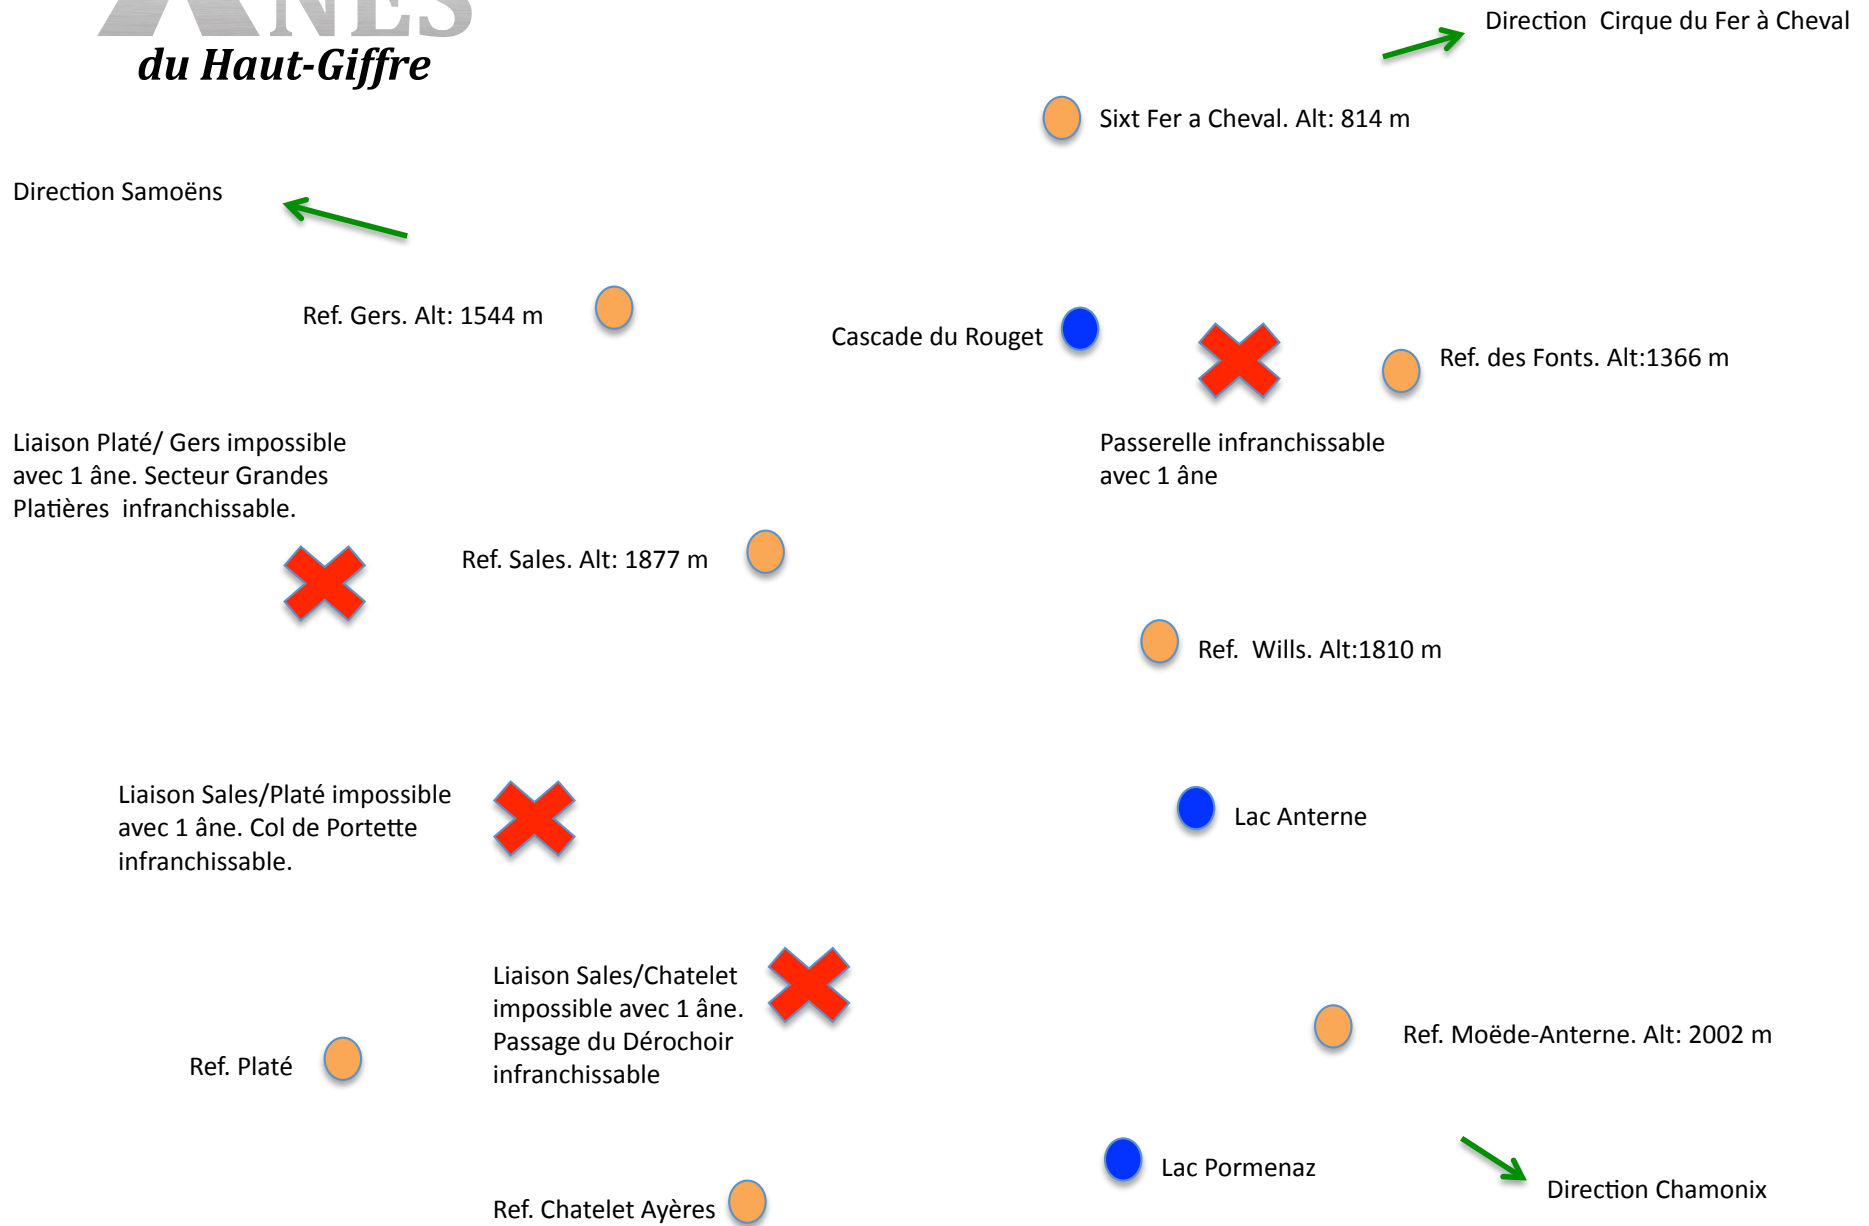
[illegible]
du Haut-Giffre

Direction Cirque du Fer à Cheval

Sixt Fer a Cheval. Alt: 814 m

Direction Samoëns

Ref. Gers. Alt: 1544 m

Cascade du Rouget

Ref. des Fonts. Alt:1366 m

Liaison Platé/ Gers impossible avec 1 âne. Secteur Grandes Platières infranchissable.

Passerelle infranchissable avec 1 âne

Ref. Sales. Alt: 1877 m

Ref. Wills. Alt:1810 m

Liaison Sales/Platé impossible avec 1 âne. Col de Portette infranchissable.

Lac Anterne

Liaison Sales/Chatelet impossible avec 1 âne. Passage du Dérochoir infranchissable

Ref. Moëde-Anterne. Alt: 2002 m

Ref. Platé

Lac Pormenaz

Direction Chamonix

Ref. Chatelet Ayères